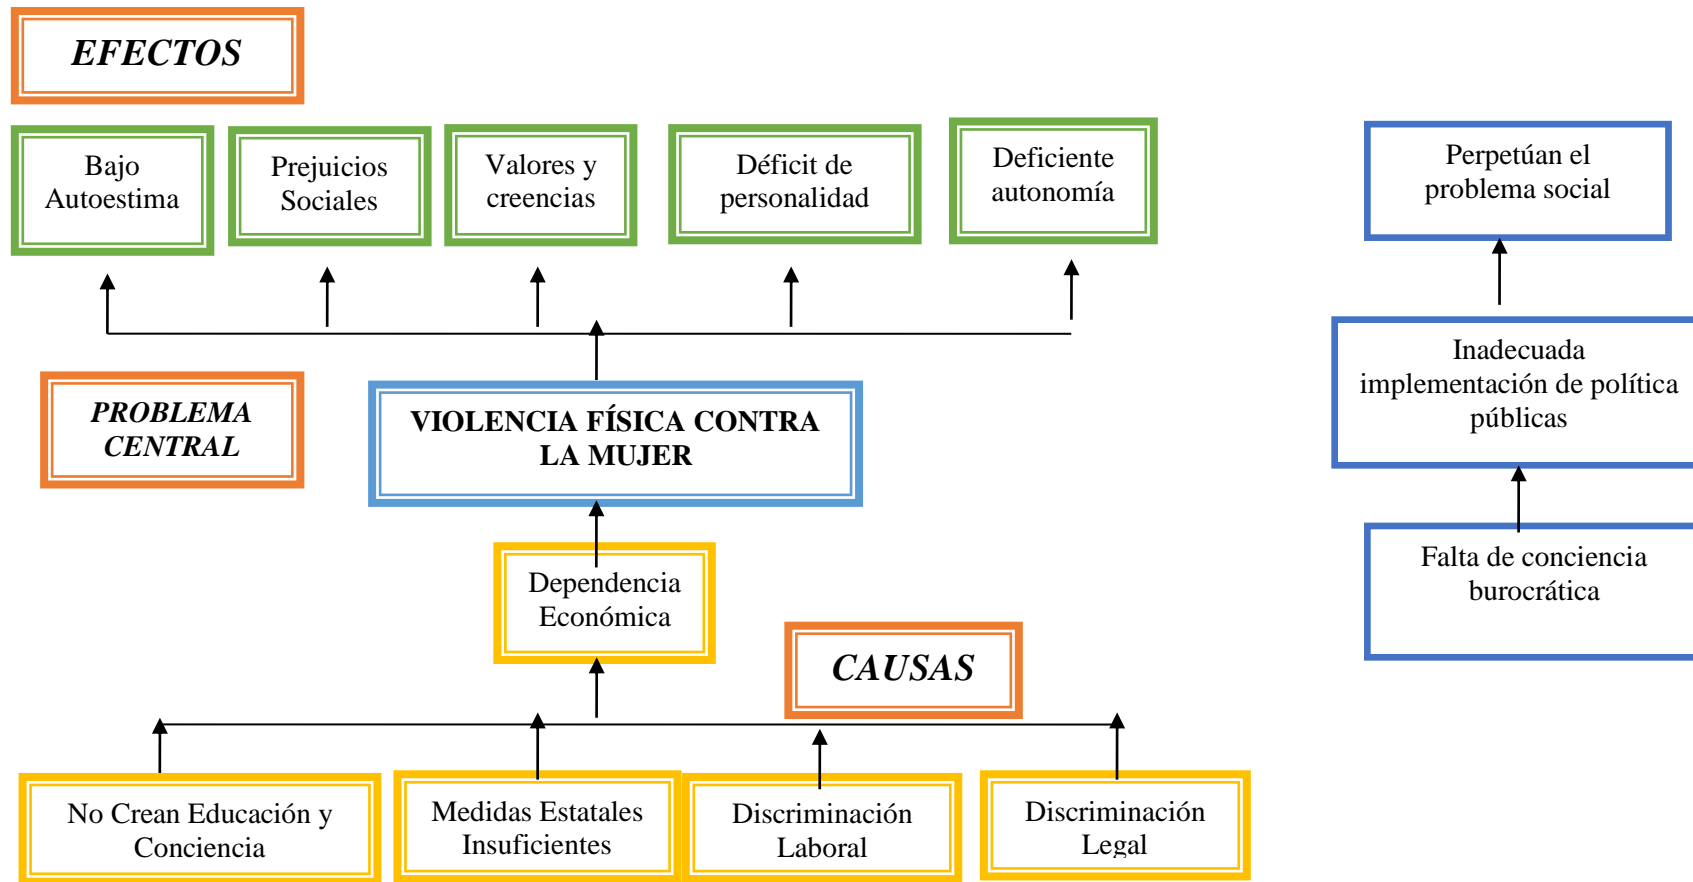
EFECTOS

Bajo Autoestima

Prejuicios Sociales

Valores y creencias

Déficit de personalidad

Deficiente autonomía

Perpetúan el problema social

Inadecuada implementación de política públicas

Falta de conciencia burocrática

PROBLEMA CENTRAL

VIOLENCIA FÍSICA CONTRA LA MUJER

Dependencia Económica

CAUSAS

No Crean Educación y Conciencia

Medidas Estatales Insuficientes

Discriminación Laboral

Discriminación Legal